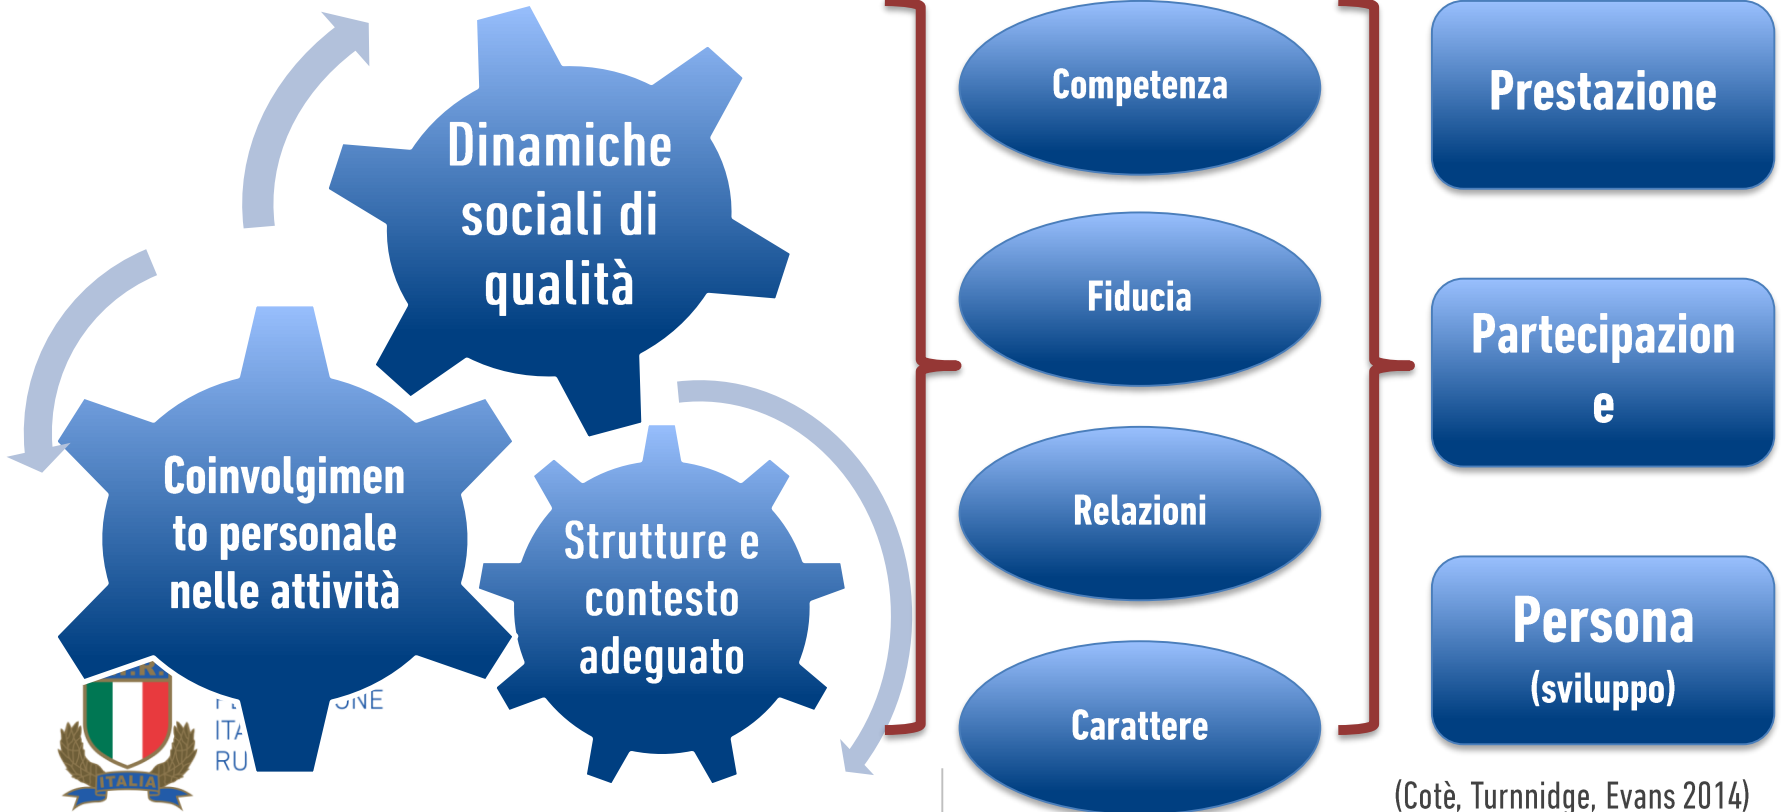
Dinamiche sociali di qualità

Coinvolgimento personale nelle attività

Strutture e contesto adeguato

ITALIA

F ONE
ITA
RU

Competenza

Fiducia

Relazioni

Carattere

Prestazione

Partecipazione

Persona (sviluppo)

(Cotè, Turnnidge, Evans 2014)